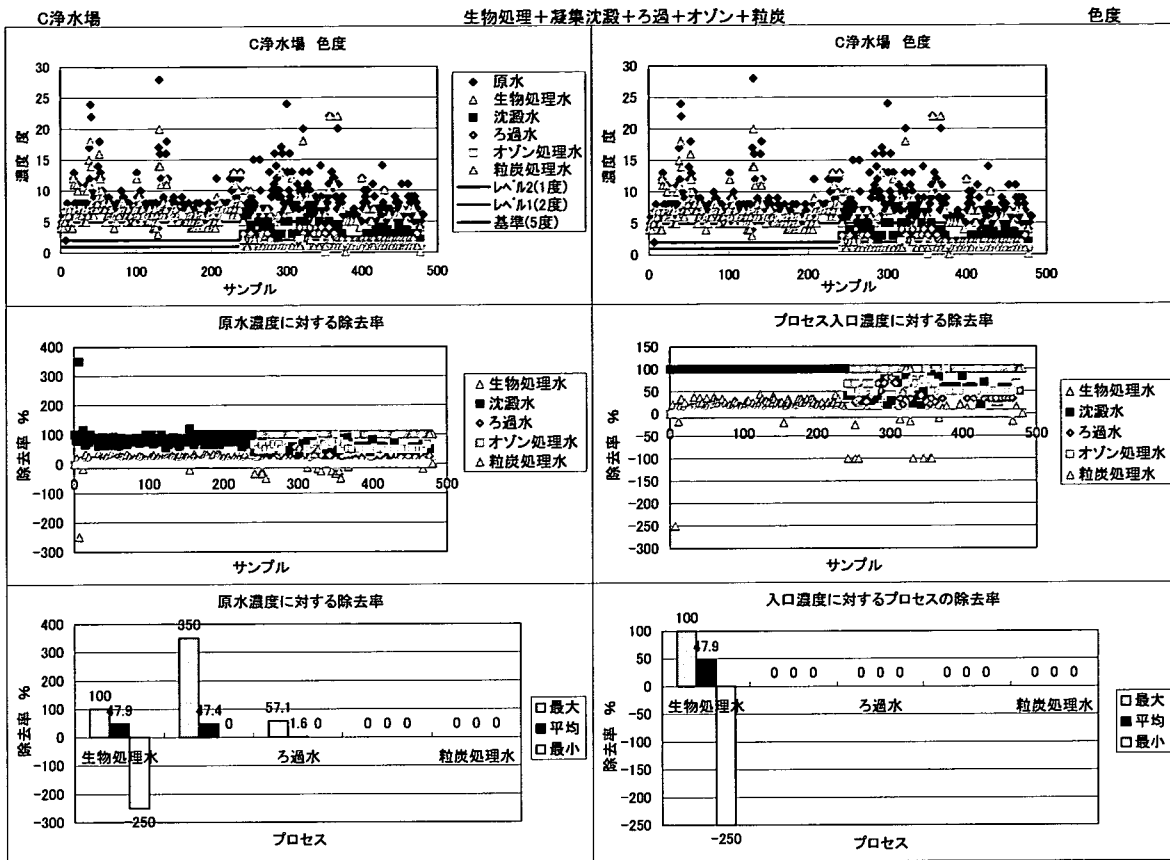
C浄水場　　生物処理＋凝集沈殿＋ろ過＋オゾン＋粒炭　　色度

C浄水場 色度

30
25
20
15
10
5
0

濃度 度

0　100　200　300　400　500
サンプル

◆ 原水
△ 生物処理水
■ 沈澱水
◇ ろ過水
□ オゾン処理水
△ 粒炭処理水
— レベル2(1度)
— レベル1(2度)
— 基準(5度)

C浄水場 色度

30
25
20
15
10
5
0

濃度 度

0　100　200　300　400　500
サンプル

原水濃度に対する除去率

400
300
200
100
0
-100
-200
-300

除去率 %

0　100　200　300　400　500
サンプル

△ 生物処理水
■ 沈澱水
◇ ろ過水
□ オゾン処理水
△ 粒炭処理水

プロセス入口濃度に対する除去率

150
100
50
0
-50
-100
-150
-200
-250
-300

除去率 %

0　100　200　300　400　500
サンプル

△ 生物処理水
■ 沈澱水
◇ ろ過水
□ オゾン処理水
△ 粒炭処理水

原水濃度に対する除去率

400
300
200
100
0
-100
-200
-300

除去率 %

100　47.9　-250　350　47.4　0　57.1　1.6　0　0　0　0　0　0　0

生物処理水　ろ過水　粒炭処理水
プロセス

□ 最大
■ 平均
□ 最小

入口濃度に対するプロセスの除去率

100
50
0
-50
-100
-150
-200
-250

除去率 %

100　47.9　-250　0　0　0　0　0　0　0　0　0　0　0　0

生物処理水　ろ過水　粒炭処理水
プロセス

□ 最大
■ 平均
□ 最小